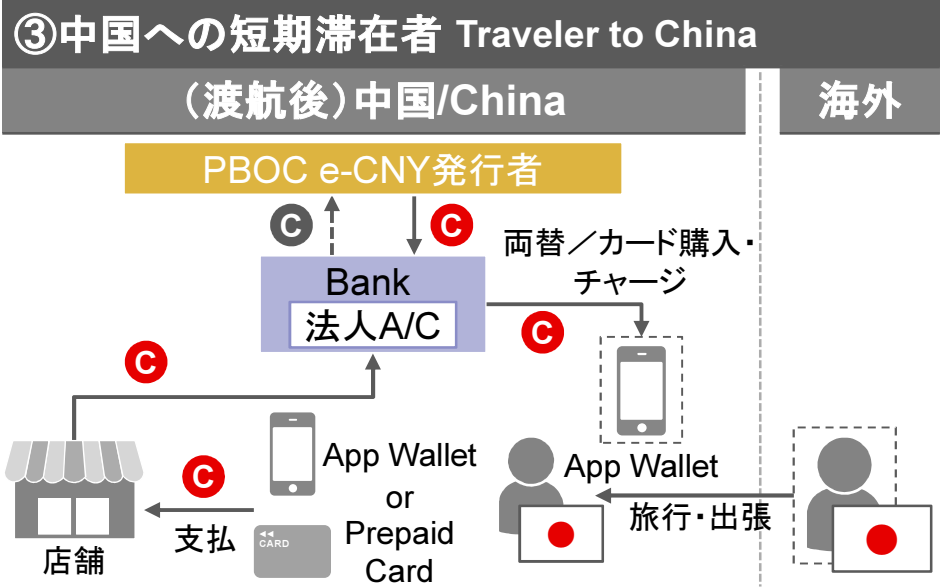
③中国への短期滞在者 Traveler to China

（渡航後）中国/China

海外

PBOC e-CNY発行者

C

C

両替／カード購入・チャージ

Bank

法人A/C

C

C

App Wallet or Prepaid Card

CARD

App Wallet

C

支払

店舗

旅行・出張